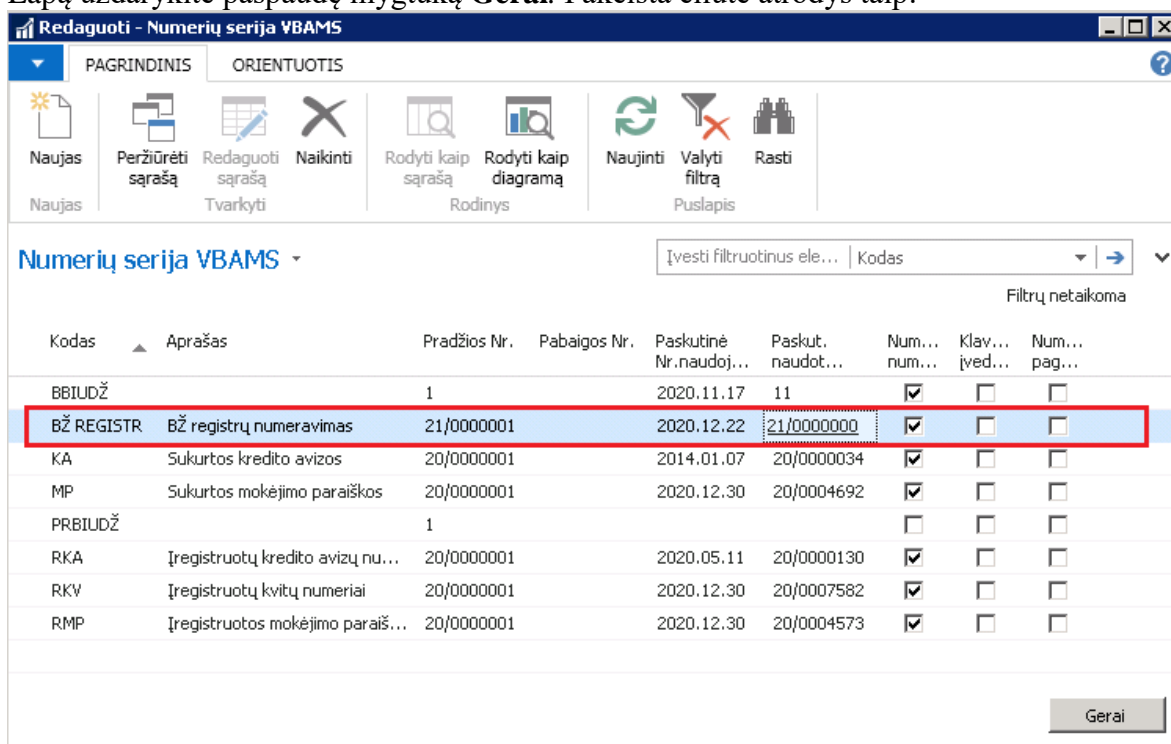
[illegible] uždarykite paspaudę mygtuką **Gerai**. Pakeista eilutė atrodys taip:

Redaguoti - Numerių serija VBAMS

PAGRINDINIS ORIENTUOTIS

Naujas
Peržiūrėti sąrašą
Redaguoti sąrašą
Naikinti
Rodyti kaip sąrašą
Rodyti kaip diagramą
Naujinti
Valyti filtrą
Rasti

Naujas Tvarkyti Rodinys Puslapis

Numerių serija VBAMS

Įvesti filtruotinus ele... Kodas

Filtrų netaikoma

| Kodas | Aprašas | Pradžios Nr. | Pabaigos Nr. | Paskutinė Nr.naudoj... | Paskut. naudot... | Num... num... | Klav... įved... | Num... pag... |
|---|---|---|---|---|---|---|---|---|
| BBIUDŽ | | 1 | | 2020.11.17 | 11 | ☑ | ☐ | ☐ |
| BŽ REGISTR | BŽ registrų numeravimas | 21/0000001 | | 2020.12.22 | 21/0000000 | ☑ | ☐ | ☐ |
| KA | Sukurtos kredito avizos | 20/0000001 | | 2014.01.07 | 20/0000034 | ☑ | ☐ | ☐ |
| MP | Sukurtos mokėjimo paraiškos | 20/0000001 | | 2020.12.30 | 20/0004692 | ☑ | ☐ | ☐ |
| PRBIUDŽ | | 1 | | | | ☐ | ☐ | ☐ |
| RKA | Įregistruotų kredito avizų nu... | 20/0000001 | | 2020.05.11 | 20/0000130 | ☑ | ☐ | ☐ |
| RKV | Įregistruotų kvitų numeriai | 20/0000001 | | 2020.12.30 | 20/0007582 | ☑ | ☐ | ☐ |
| RMP | Įregistruotos mokėjimo paraiš... | 20/0000001 | | 2020.12.30 | 20/0004573 | ☑ | ☐ | ☐ |

Gerai